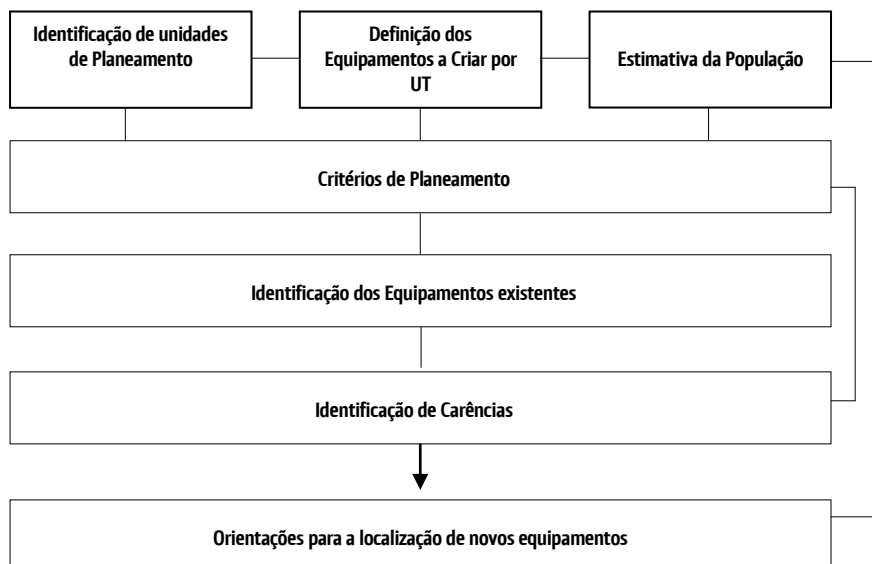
Identificação de unidades de Planeamento

Definição dos Equipamentos a Criar por UT

Estimativa da População

Critérios de Planeamento

Identificação dos Equipamentos existentes

Identificação de Carências

Orientações para a localização de novos equipamentos